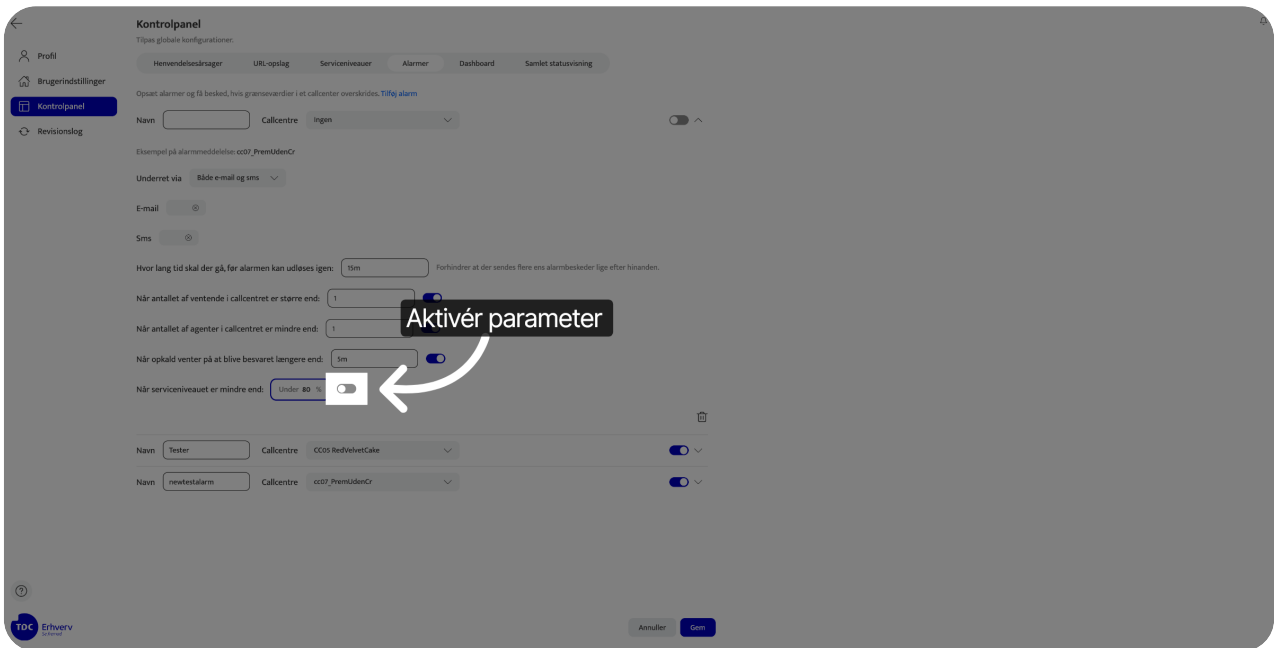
Kontrolpanel
Tilpas globale konfigurationer.

Profil
Brugerindstillinger
Kontrolpanel
Revisionslog

Henvendelsesårsager | URL-opslag | Serviceniveauer | Alarmer | Dashboard | Samlet statusvisning

Opsæt alarmer og få besked, hvis grænseværdier i et callcenter overskrides. Tilføj alarm

Navn | Callcentre | Ingen

Eksempel på alarmmeddelelse: cc07_PremUdenCr

Underret via | Både e-mail og sms

E-mail

Sms

Hvor lang tid skal der gå, før alarmen kan udløses igen: 15m | Forhindrer at der sendes flere ens alarmbeskeder lige efter hinanden.

Når antallet af ventende i callcentret er større end: 1

Når antallet af agenter i callcentret er mindre end: 1

Aktivér parameter

Når opkald venter på at blive besvaret længere end: 5m

Når serviceniveauet er mindre end: Under 80 %

Navn | Tester | Callcentre | CC05 RedVelvetCake

Navn | newtestalarm | Callcentre | cc07_PremUdenCr

TDC Erhverv

Annuller | Gem